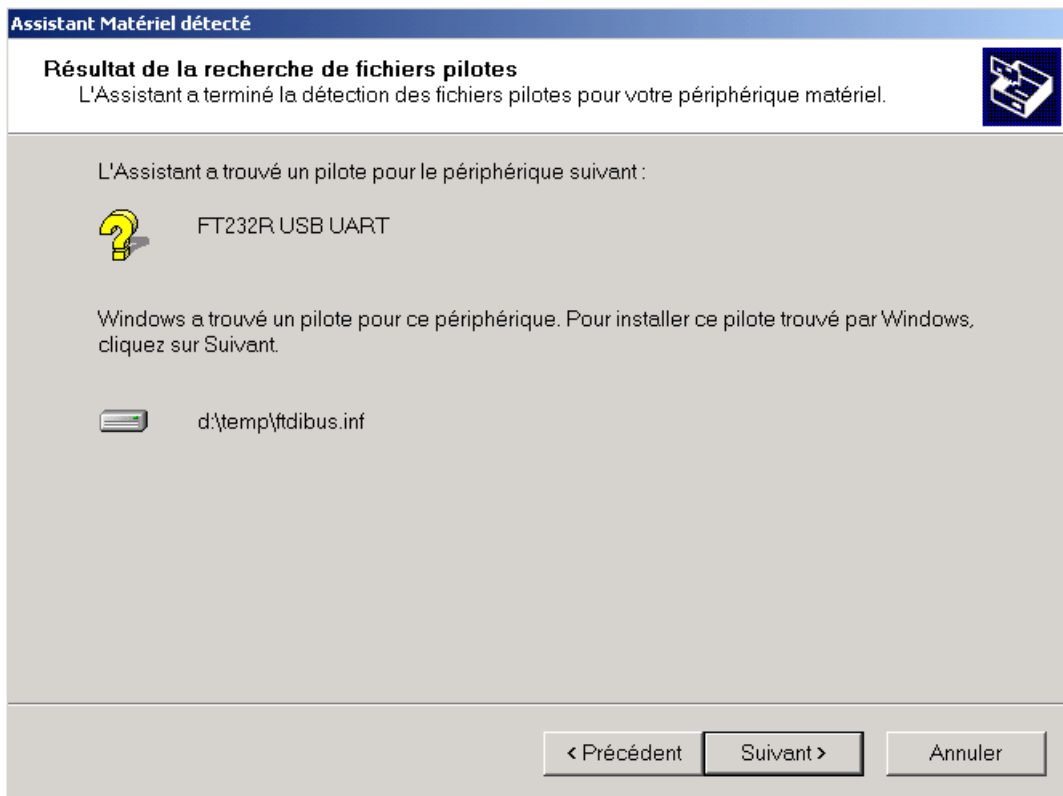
Assistant Matériel détecté

Résultat de la recherche de fichiers pilotes
L'Assistant a terminé la détection des fichiers pilotes pour votre périphérique matériel.

L'Assistant a trouvé un pilote pour le périphérique suivant :

FT232R USB UART

Windows a trouvé un pilote pour ce périphérique. Pour installer ce pilote trouvé par Windows, cliquez sur Suivant.

d:\temp\ftdibus.inf

< Précédent
Suivant >
Annuler